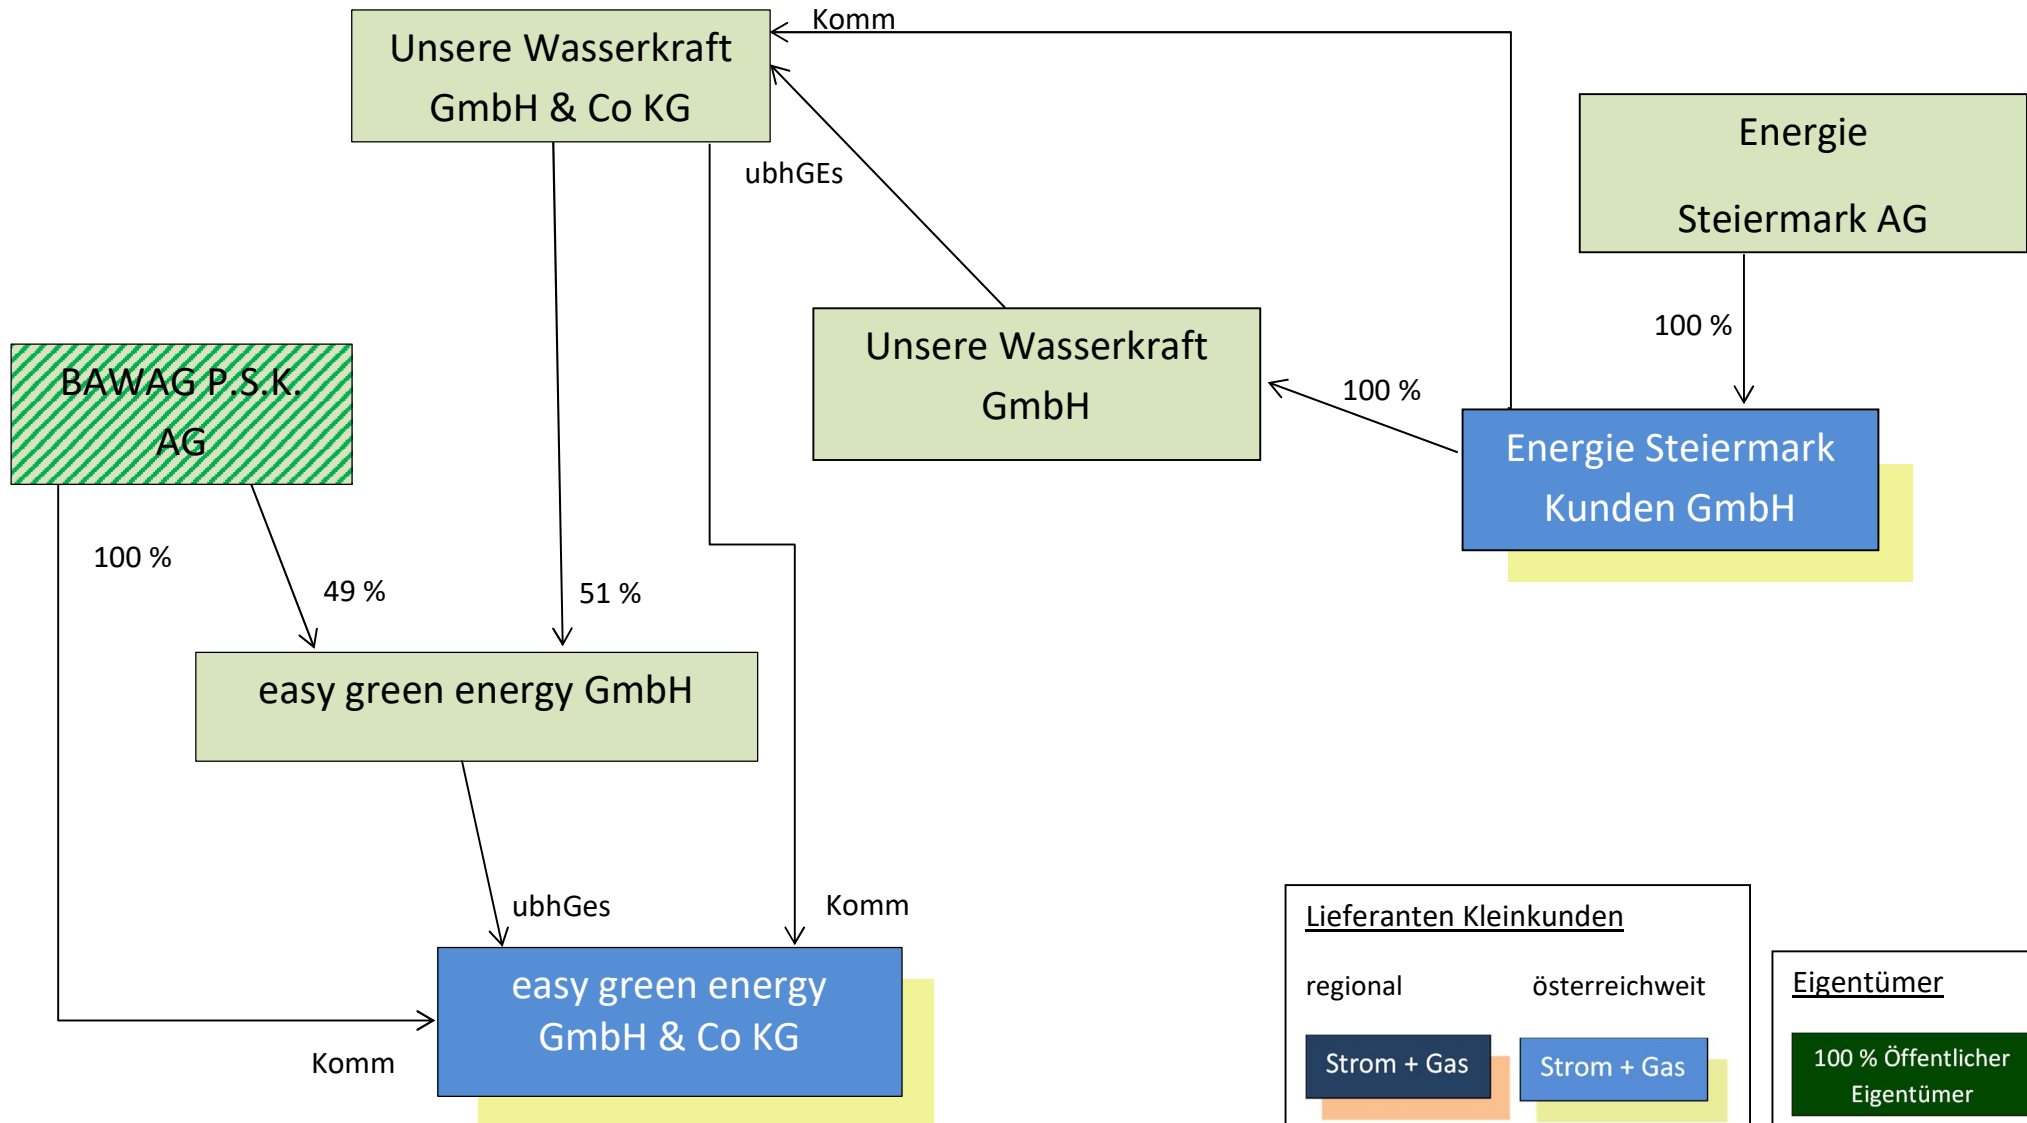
Unsere Wasserkraft GmbH & Co KG

Komm

ubhGEs

Energie Steiermark AG

100 %

Unsere Wasserkraft GmbH

100 %

Energie Steiermark Kunden GmbH

BAWAG P.S.K. AG

100 %

49 %

51 %

easy green energy GmbH

ubhGes

Komm

easy green energy GmbH & Co KG

Komm

Lieferanten Kleinkunden

regional

österreichweit

Strom + Gas

Strom + Gas

Eigentümer

100 % Öffentlicher Eigentümer